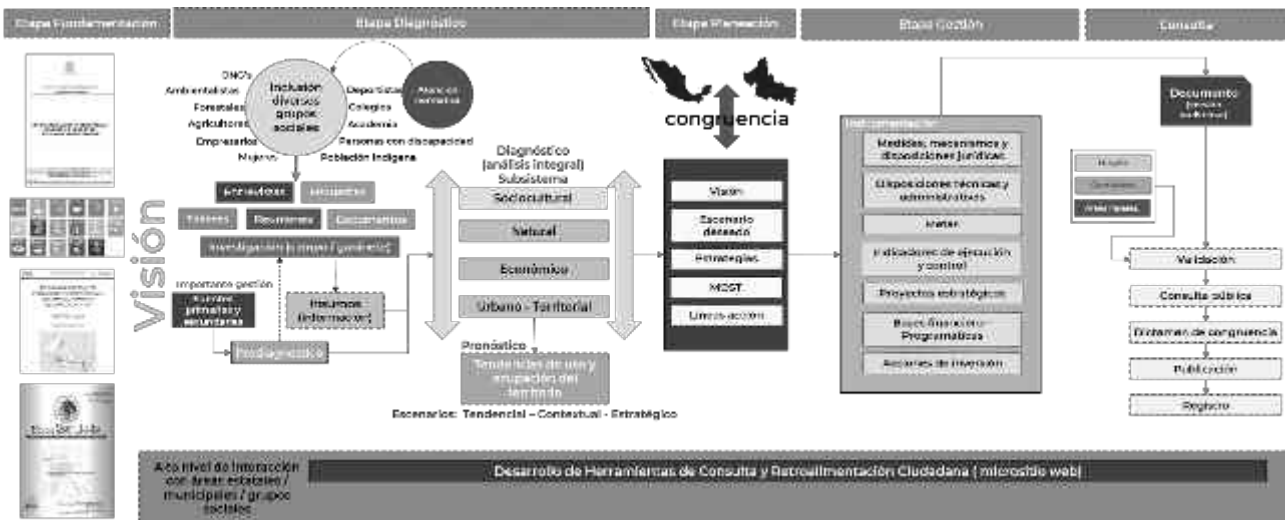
Etapa Fundamentación

Etapa Diagnóstico

Etapa Planeación

Etapa Gestión

Consulta

Visión

ONG's
Ambientalistas
Forestales
Agricultores
Empresarios
Mujeres

Inclusión diversos grupos sociales

Atención normativa

Deportistas
Colegios
Academia
Personas con discapacidad
Población Indígena

Entrevistas
Encuestas
Talleres
Reuniones
Documentos
Investigación in situ / gabinete

Importante gestión
Fuentes primarias y secundarias

Insumos (información)

Prediagnóstico

Diagnóstico (análisis integral)
Subsistema
Sociocultural
Natural
Económico
Urbano - Territorial

Pronóstico
Tendencias de uso y ocupación del territorio

Escenarios: Tendencial – Contextual - Estratégico

congruencia

Visión
Escenario deseado
Estrategias
MOST
Líneas acción

Instrumentación
Medidas, mecanismos y disposiciones jurídicas.
Disposiciones técnicas y administrativas
Cartera
Indicadores de ejecución y control
Proyectos estratégicos
Bases financiero - Programáticas
Acciones de inversión

Documento (versión preliminar)

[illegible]
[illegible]
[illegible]

Validación
Consulta pública
Dictamen de congruencia
Publicación
Registro

Alto nivel de interacción con áreas estatales / municipales / grupos sociales

Desarrollo de Herramientas de Consulta y Retroalimentación Ciudadana ( micrositio web)